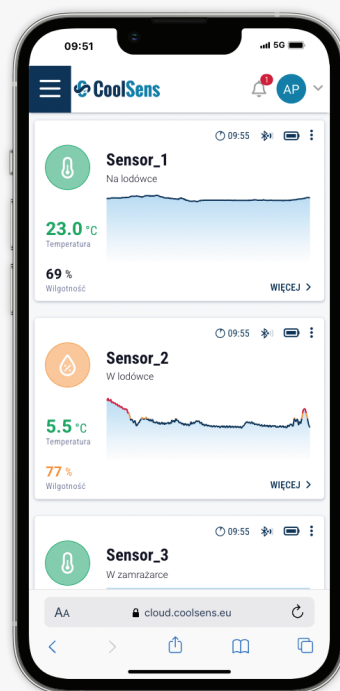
09:51

5G

CoolSens

1

AP

09:55

Sensor_1

Na lodówce

23.0 °C
Temperatura

69 %
Wilgotność

WIĘCEJ >

09:55

Sensor_2

W lodówce

5.5 °C
Temperatura

77 %
Wilgotność

WIĘCEJ >

09:55

Sensor_3

W zamrażarce

AA cloud.coolsens.eu